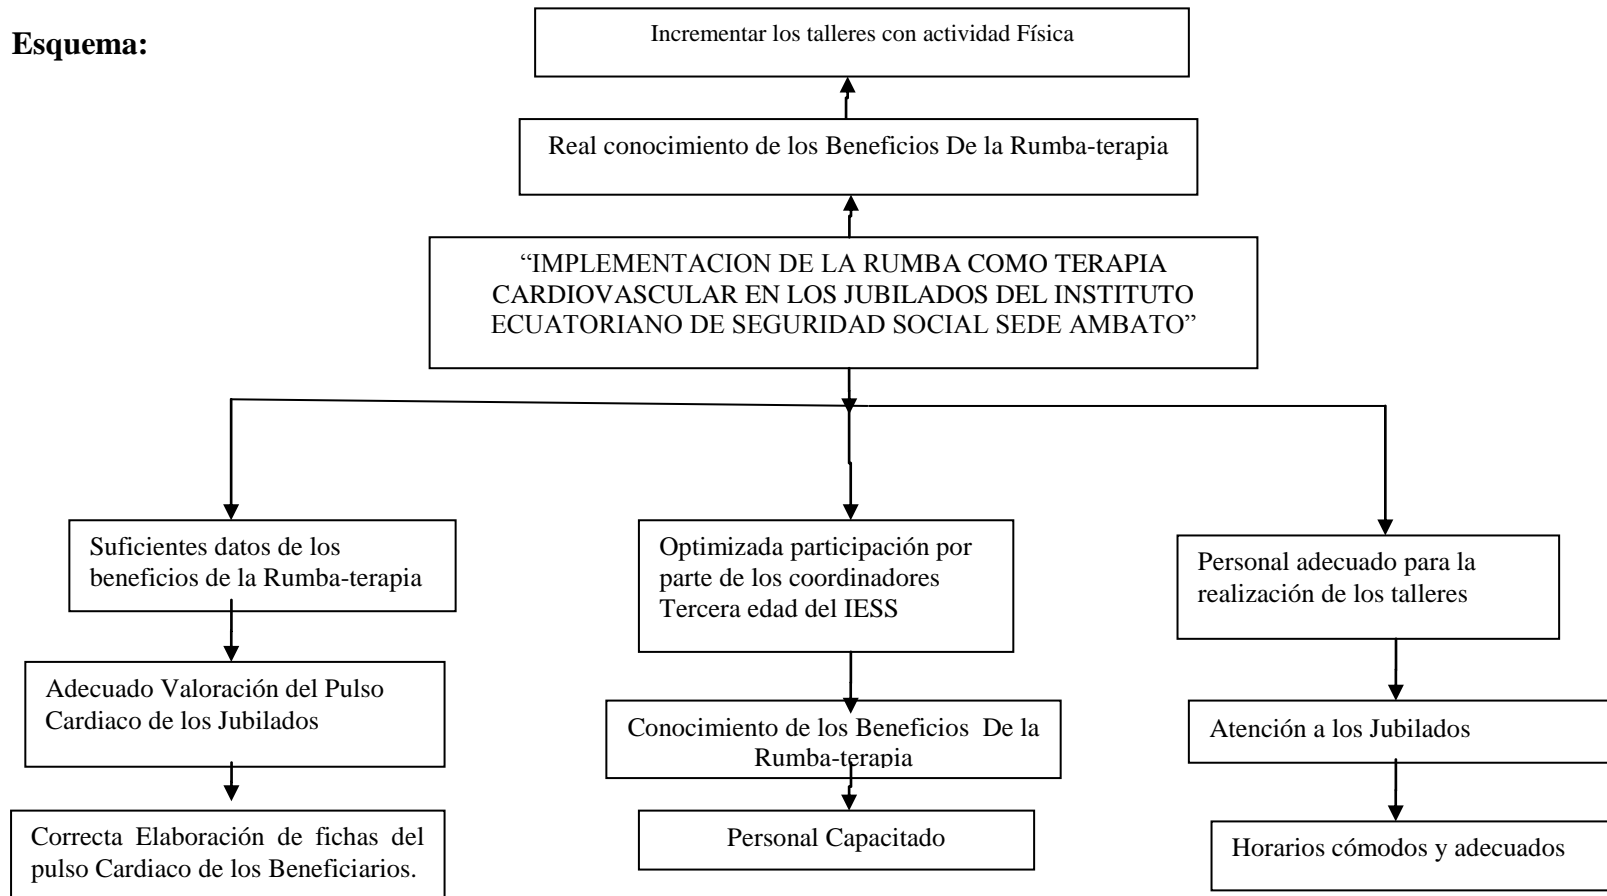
**Esquema:**

Incrementar los talleres con actividad Física

Real conocimiento de los Beneficios De la Rumba-terapia

"IMPLEMENTACION DE LA RUMBA COMO TERAPIA CARDIOVASCULAR EN LOS JUBILADOS DEL INSTITUTO ECUATORIANO DE SEGURIDAD SOCIAL SEDE AMBATO"

Suficientes datos de los beneficios de la Rumba-terapia

Adecuado Valoración del Pulso Cardiaco de los Jubilados

Correcta Elaboración de fichas del pulso Cardiaco de los Beneficiarios.

Optimizada participación por parte de los coordinadores Tercera edad del IESS

Conocimiento de los Beneficios De la Rumba-terapia

Personal Capacitado

Personal adecuado para la realización de los talleres

Atención a los Jubilados

Horarios cómodos y adecuados